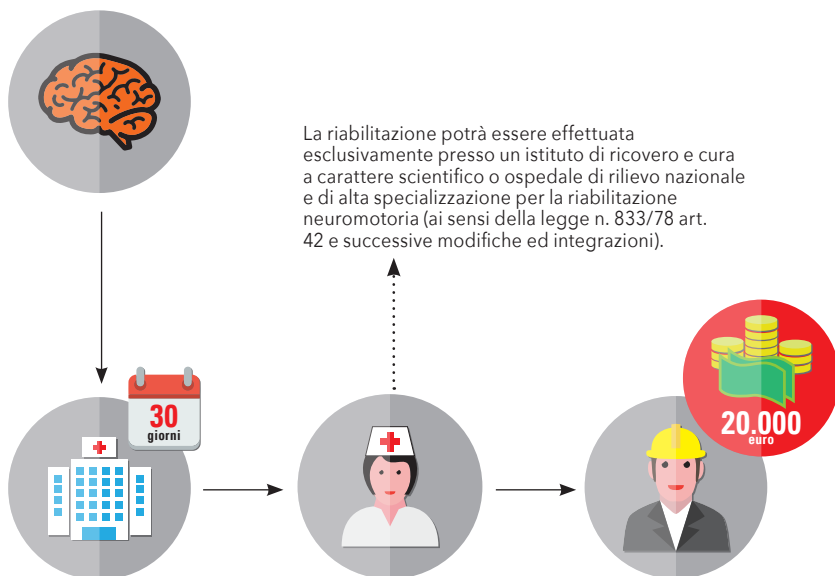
La riabilitazione potrà essere effettuata esclusivamente presso un istituto di ricovero e cura a carattere scientifico o ospedale di rilievo nazionale e di alta specializzazione per la riabilitazione neuromotoria (ai sensi della legge n. 833/78 art. 42 e successive modifiche ed integrazioni).

30
giorni

20.000
euro